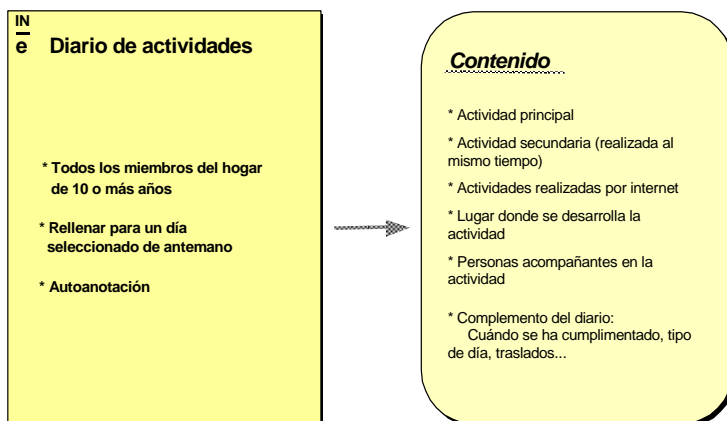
IN
e Diario de actividades

* Todos los miembros del hogar de 10 o más años

* Rellenar para un día seleccionado de antemano

* Autoanotación

Contenido

* Actividad principal

* Actividad secundaria (realizada al mismo tiempo)

* Actividades realizadas por internet

* Lugar donde se desarrolla la actividad

* Personas acompañantes en la actividad

* Complemento del diario: Cuándo se ha cumplimentado, tipo de día, traslados...